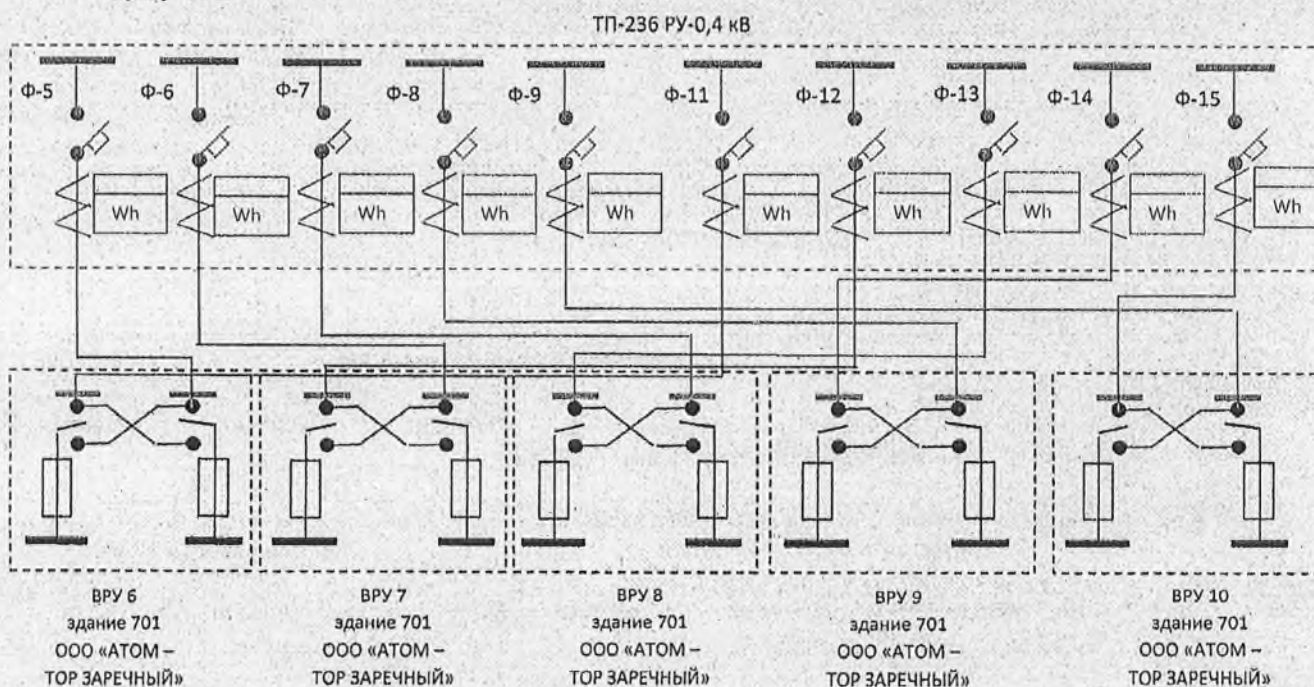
ТП-236 РУ-0,4 кВ

Ф-5 Ф-6 Ф-7 Ф-8 Ф-9 Ф-11 Ф-12 Ф-13 Ф-14 Ф-15

Wh Wh Wh Wh Wh Wh Wh Wh Wh Wh

ВРУ 6
здание 701
ООО «АТОМ – ТОР ЗАРЕЧНЫЙ»

ВРУ 7
здание 701
ООО «АТОМ – ТОР ЗАРЕЧНЫЙ»

ВРУ 8
здание 701
ООО «АТОМ – ТОР ЗАРЕЧНЫЙ»

ВРУ 9
здание 701
ООО «АТОМ – ТОР ЗАРЕЧНЫЙ»

ВРУ 10
здание 701
ООО «АТОМ – ТОР ЗАРЕЧНЫЙ»